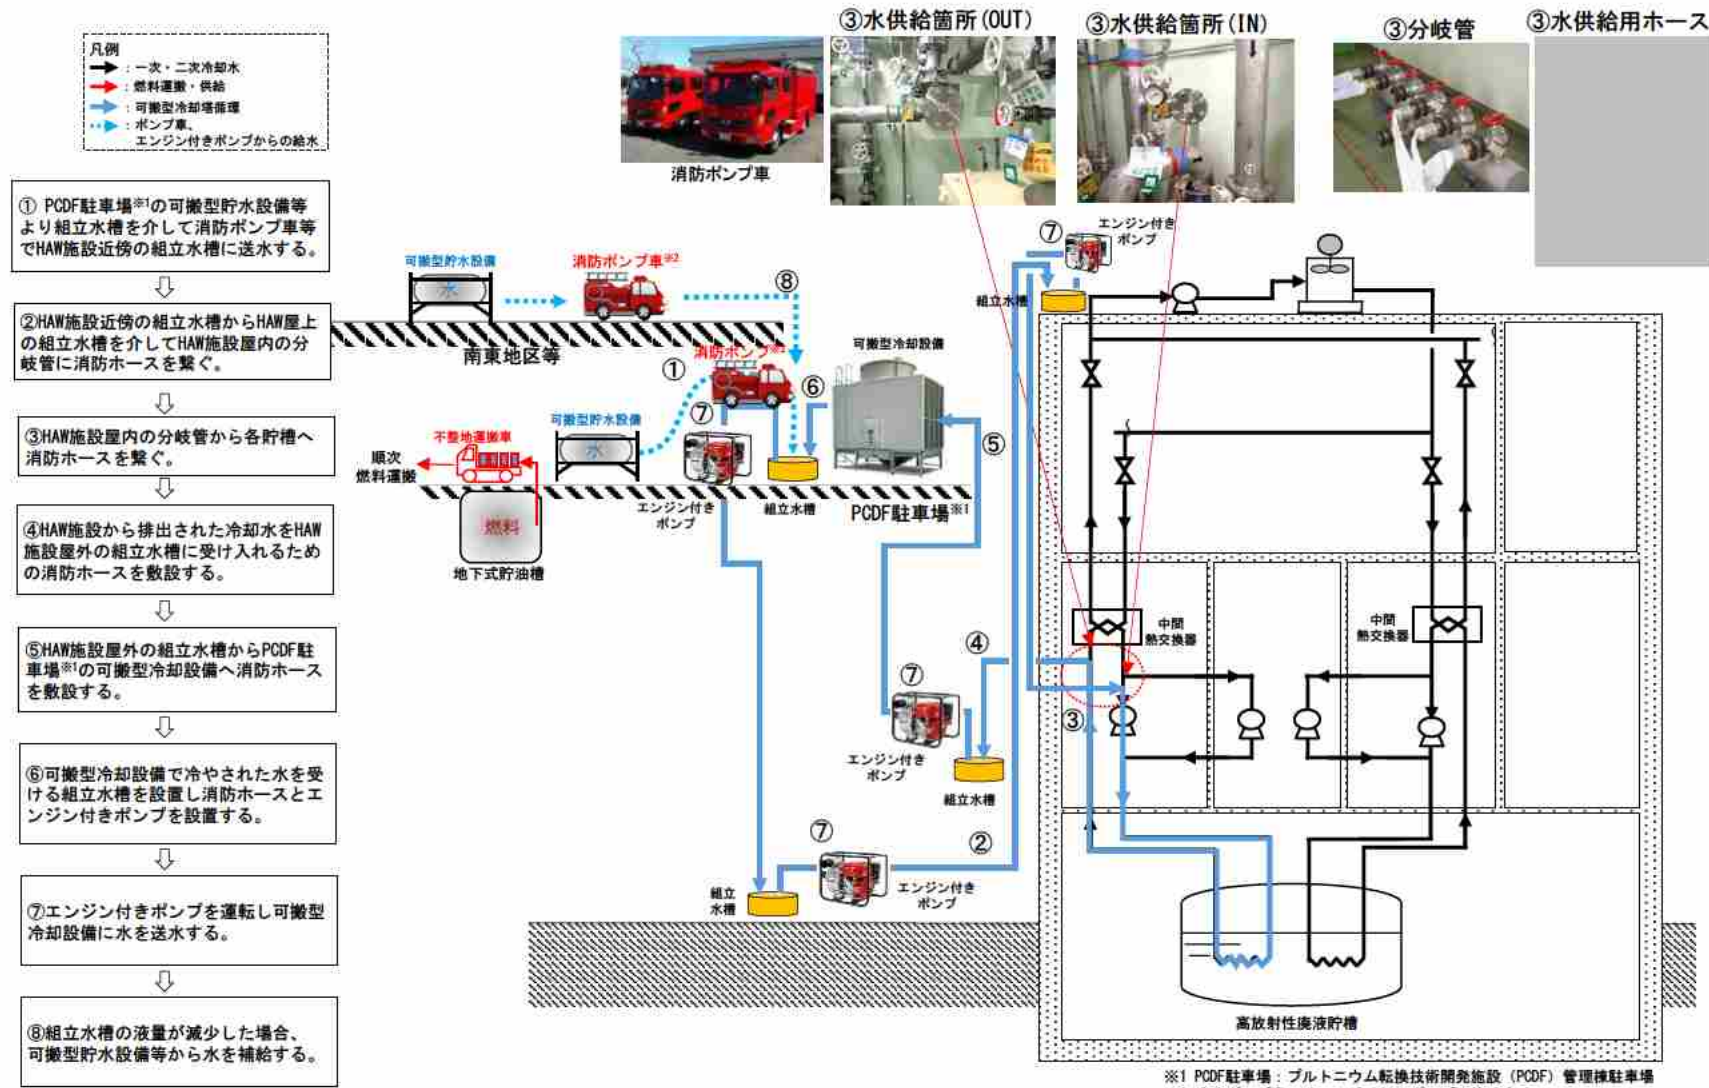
凡例
：一次・二次冷却水
：燃料運搬・供給
：可搬型冷却塔循環
：ポンプ車、エンジン付きポンプからの給水

① PCDF駐車場※1の可搬型貯水設備等より組立水槽を介して消防ポンプ車等でHAW施設近傍の組立水槽に送水する。

②HAW施設近傍の組立水槽からHAW屋上の組立水槽を介してHAW施設屋内の分岐管に消防ホースを繋ぐ。

③HAW施設屋内の分岐管から各貯槽へ消防ホースを繋ぐ。

④HAW施設から排出された冷却水をHAW施設屋外の組立水槽に受け入れるための消防ホースを敷設する。

⑤HAW施設屋外の組立水槽からPCDF駐車場※1の可搬型冷却設備へ消防ホースを敷設する。

⑥可搬型冷却設備で冷やされた水を受ける組立水槽を設置し消防ホースとエンジン付きポンプを設置する。

⑦エンジン付きポンプを運転し可搬型冷却設備に水を送水する。

⑧組立水槽の液量が減少した場合、可搬型貯水設備等から水を補給する。

消防ポンプ車
③水供給箇所(OUT)
③水供給箇所(IN)
③分岐管
③水供給用ホース

可搬型貯水設備
消防ポンプ車※2
⑧
南東地区等
①
消防ポンプ車※2
⑥
可搬型冷却設備
⑦
可搬型貯水設備
不整地運搬車
順次燃料運搬
燃料
地下式貯油槽
エンジン付きポンプ
組立水槽
PCDF駐車場※1
⑤
⑦
エンジン付きポンプ
組立水槽
④
⑦
エンジン付きポンプ
組立水槽
⑦
②
組立水槽
エンジン付きポンプ
中間熱交換器
中間熱交換器
③
高放射性廃液貯槽

※1 PCDF駐車場：プルトニウム転換技術開発施設（PCDF）管理棟駐車場